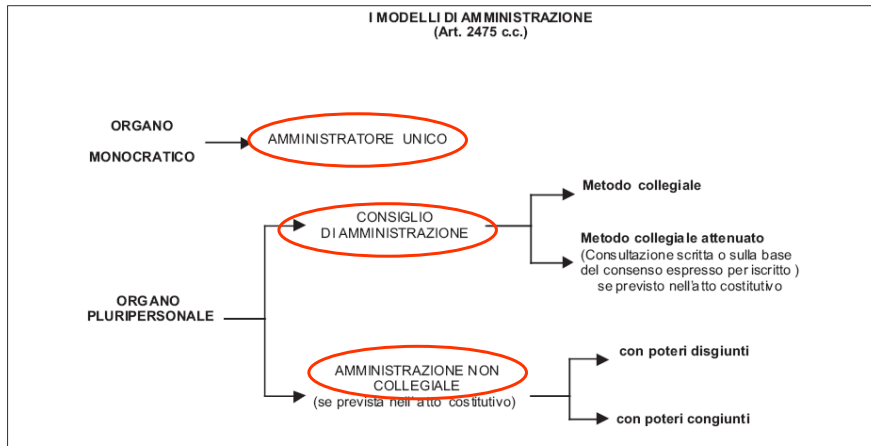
I MODELLI DI AMMINISTRAZIONE
(Art. 2475 c.c.)

ORGANO MONOCRATICO

AMMINISTRATORE UNICO

CONSIGLIO DI AMMINISTRAZIONE

Metodo collegiale

Metodo collegiale attenuato
(Consultazione scritta o sulla base del consenso espresso per iscritto ) se previsto nell'atto costitutivo

ORGANO PLURIPERSONALE

AMMINISTRAZIONE NON COLLEGIALE
(se prevista nell'atto costitutivo)

con poteri disgiunti

con poteri congiunti